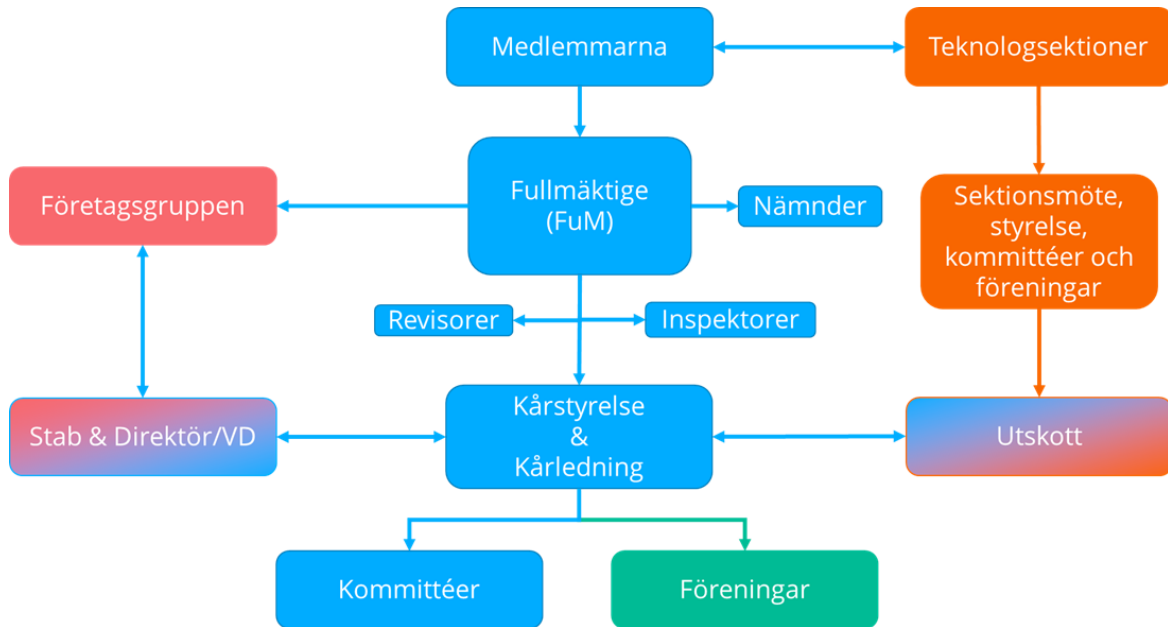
Medlemmarna

Teknologsektioner

Företagsgruppen

Fullmäktige (FuM)

Nämnder

Sektionsmöte, styrelse, kommittéer och föreningar

Revisorer

Inspektorer

Stab & Direktör/VD

Kårstyrelse & Kårledning

Utskott

Kommittéer

Föreningar